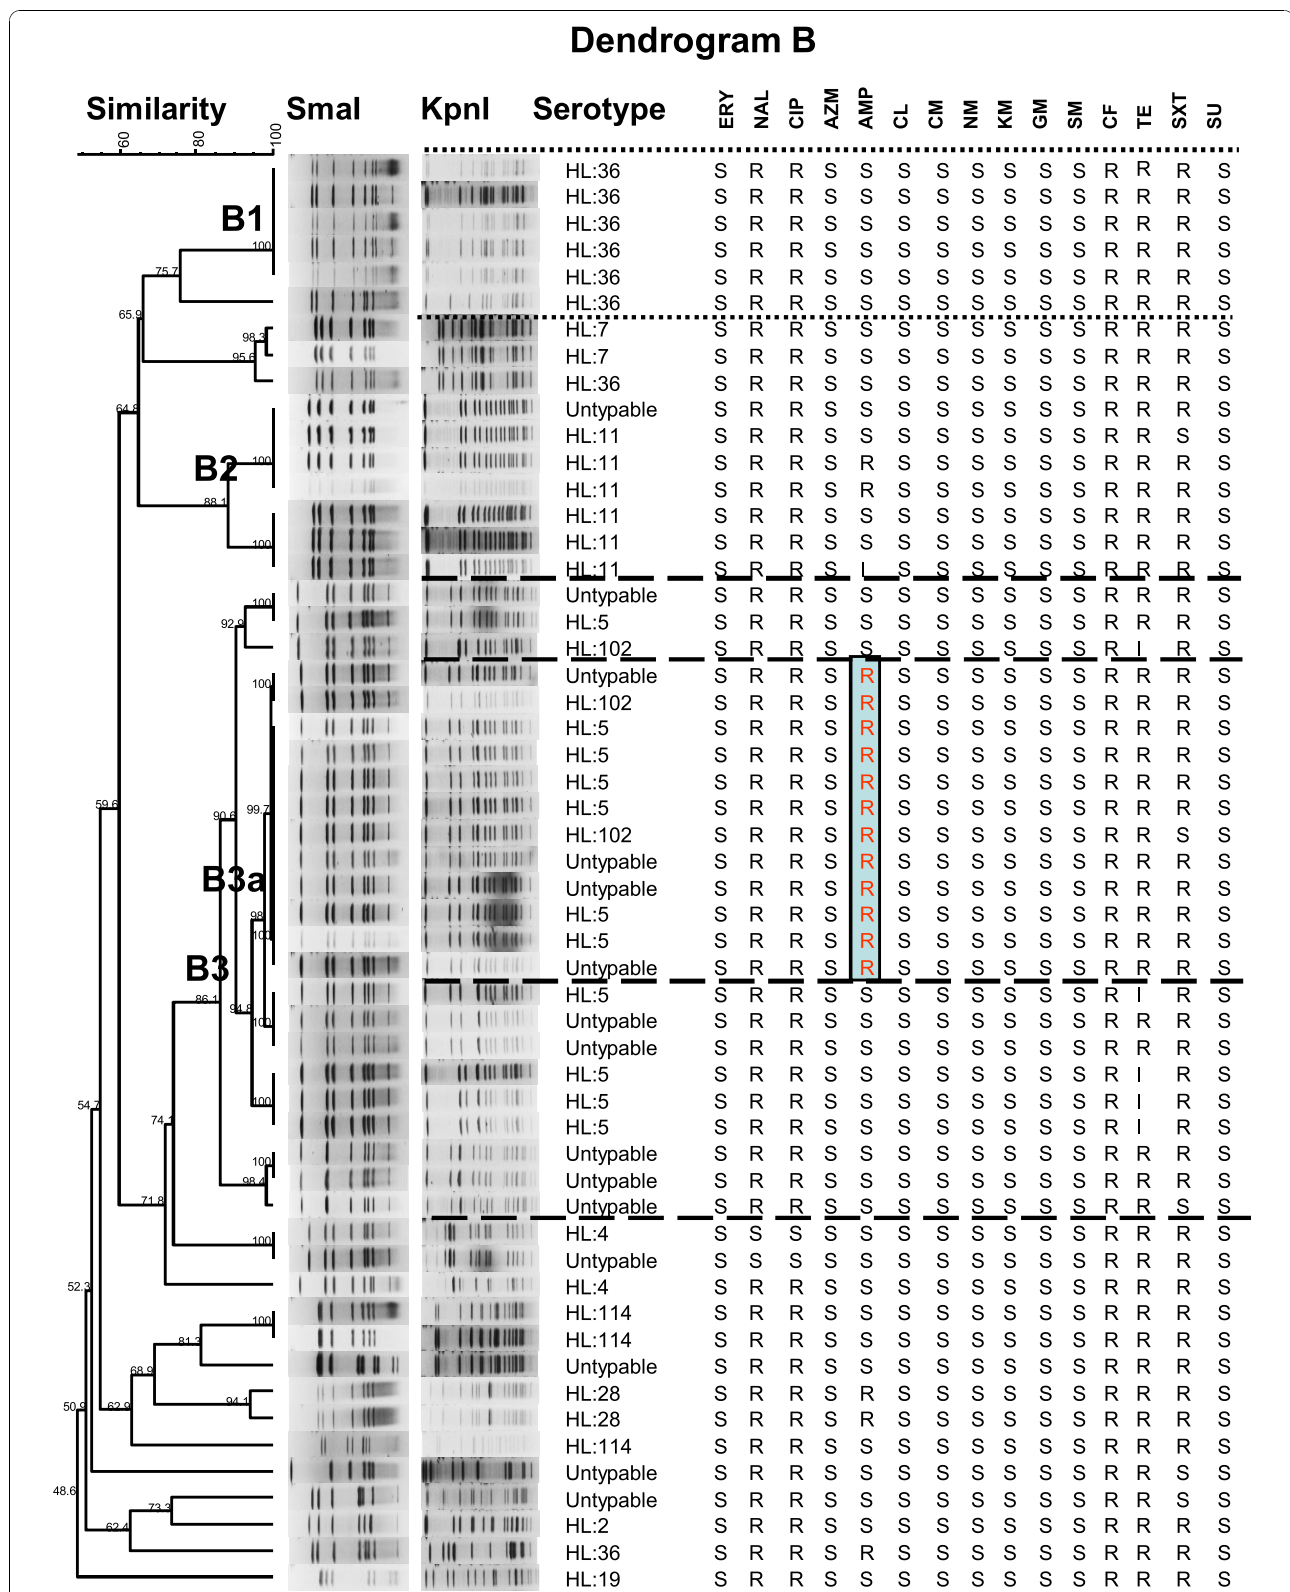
Dendrogram B

Similarity SmaI KpnI Serotype

60 80 100

| Serotype | ERY | NAL | CIP | AZM | AMP | CL | CM | NM | KM | GM | SM | CF | TE | SXT | SU |
|---|---|---|---|---|---|---|---|---|---|---|---|---|---|---|---|
| HL:36 | S | R | R | S | S | S | S | S | S | S | S | R | R | R | S |
| HL:36 | S | R | R | S | S | S | S | S | S | S | S | R | R | R | S |
| HL:36 | S | R | R | S | S | S | S | S | S | S | S | R | R | R | S |
| HL:36 | S | R | R | S | S | S | S | S | S | S | S | R | R | R | S |
| HL:36 | S | R | R | S | S | S | S | S | S | S | S | R | R | R | S |
| HL:36 | S | R | R | S | S | S | S | S | S | S | S | R | R | R | S |
| HL:7 | S | R | R | S | S | S | S | S | S | S | S | R | R | R | S |
| HL:7 | S | R | R | S | S | S | S | S | S | S | S | R | R | R | S |
| HL:36 | S | R | R | S | S | S | S | S | S | S | S | R | R | R | S |
| Untypable | S | R | R | S | S | S | S | S | S | S | S | R | R | R | S |
| HL:11 | S | R | R | S | S | S | S | S | S | S | S | R | R | S | S |
| HL:11 | S | R | R | S | R | S | S | S | S | S | S | R | R | R | S |
| HL:11 | S | R | R | S | R | S | S | S | S | S | S | R | R | R | S |
| HL:11 | S | R | R | S | S | S | S | S | S | S | S | R | R | R | S |
| HL:11 | S | R | R | S | S | S | S | S | S | S | S | R | R | R | S |
| HL:11 | S | R | R | S | I | S | S | S | S | S | S | R | R | R | S |
| Untypable | S | R | R | S | S | S | S | S | S | S | S | R | R | R | S |
| HL:5 | S | R | R | S | S | S | S | S | S | S | S | R | R | R | S |
| HL:102 | S | R | R | S | S | S | S | S | S | S | S | R | I | R | S |
| Untypable | S | R | R | S | R | S | S | S | S | S | S | R | R | R | S |
| HL:102 | S | R | R | S | R | S | S | S | S | S | S | R | R | R | S |
| HL:5 | S | R | R | S | R | S | S | S | S | S | S | R | R | R | S |
| HL:5 | S | R | R | S | R | S | S | S | S | S | S | R | R | R | S |
| HL:5 | S | R | R | S | R | S | S | S | S | S | S | R | R | R | S |
| HL:5 | S | R | R | S | R | S | S | S | S | S | S | R | R | R | S |
| HL:102 | S | R | R | S | R | S | S | S | S | S | S | R | R | S | S |
| Untypable | S | R | R | S | R | S | S | S | S | S | S | R | R | R | S |
| Untypable | S | R | R | S | R | S | S | S | S | S | S | R | R | R | S |
| HL:5 | S | R | R | S | R | S | S | S | S | S | S | R | R | R | S |
| HL:5 | S | R | R | S | R | S | S | S | S | S | S | R | R | R | S |
| Untypable | S | R | R | S | R | S | S | S | S | S | S | R | R | R | S |
| HL:5 | S | R | R | S | S | S | S | S | S | S | S | R | I | R | S |
| Untypable | S | R | R | S | S | S | S | S | S | S | S | R | R | R | S |
| Untypable | S | R | R | S | S | S | S | S | S | S | S | R | R | R | S |
| HL:5 | S | R | R | S | S | S | S | S | S | S | S | R | I | R | S |
| HL:5 | S | R | R | S | S | S | S | S | S | S | S | R | I | R | S |
| HL:5 | S | R | R | S | S | S | S | S | S | S | S | R | I | R | S |
| Untypable | S | R | R | S | S | S | S | S | S | S | S | R | R | R | S |
| Untypable | S | R | R | S | S | S | S | S | S | S | S | R | R | R | S |
| Untypable | S | R | R | S | S | S | S | S | S | S | S | R | R | S | S |
| HL:4 | S | S | S | S | S | S | S | S | S | S | S | R | R | R | S |
| Untypable | S | S | S | S | S | S | S | S | S | S | S | R | R | R | S |
| HL:4 | S | R | R | S | S | S | S | S | S | S | S | R | R | R | S |
| HL:114 | S | R | R | S | S | S | S | S | S | S | S | R | R | R | S |
| HL:114 | S | R | R | S | S | S | S | S | S | S | S | R | R | R | S |
| Untypable | S | R | R | S | S | S | S | S | S | S | S | R | R | R | S |
| HL:28 | S | R | R | S | R | S | S | S | S | S | S | R | R | R | S |
| HL:28 | S | R | R | S | R | S | S | S | S | S | S | R | R | R | S |
| HL:114 | S | R | R | S | S | S | S | S | S | S | S | R | R | R | S |
| Untypable | S | R | R | S | S | S | S | S | S | S | S | R | R | S | S |
| Untypable | S | R | R | S | S | S | S | S | S | S | S | R | R | S | S |
| HL:2 | S | R | R | S | S | S | S | S | S | S | S | R | R | R | S |
| HL:36 | S | R | R | S | R | S | S | S | S | S | S | R | R | R | S |
| HL:19 | S | R | R | S | S | S | S | S | S | S | S | R | R | R | S |

B1 B2 B3a B3

100 75.7 65.9 98.3 95.6 64.8 100 88.1 100 100 92.9 100 90.6 99.7 59.6 98 100 86.1 94.8 100 100 54.7 74.1 100 98.4 71.8 100 52.3 100 81.3 68.9 94.1 62.9 50.9 48.6 73.3 62.4